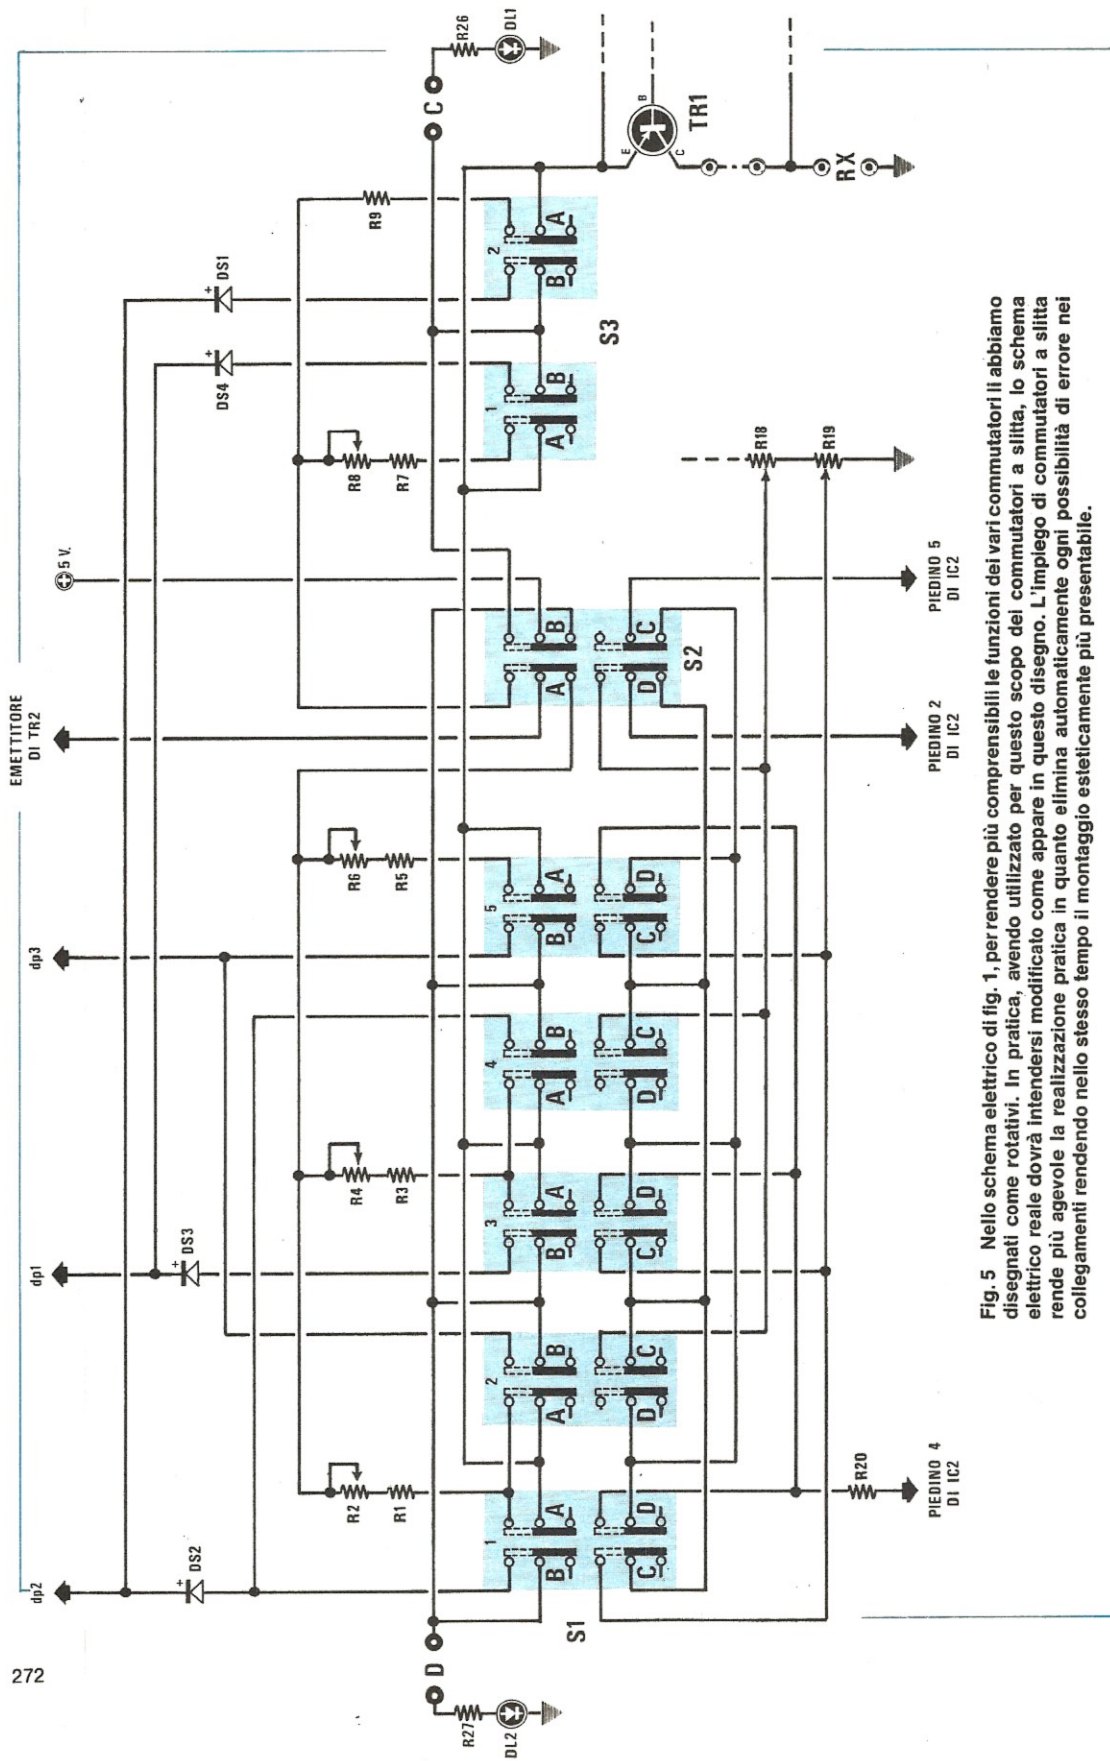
Fig. 5 Nello schema elettrico di fig. 1, per rendere più comprensibili le funzioni dei vari commutatori li abbiamo disegnati come rotativi. In pratica, avendo utilizzato per questo scopo dei commutatori a slitta, lo schema elettrico reale dovrà intendersi modificato come appare in questo disegno. L'impiego di commutatori a slitta rende più agevole la realizzazione pratica in quanto elimina automaticamente ogni possibilità di errore nei collegamenti rendendo nello stesso tempo il montaggio esteticamente più presentabile.

EMETTITORE DI TR2
dp3
dp1
dp2
5 V.
DS1
DS4
DS3
DS2
R9
R8
R7
R6
R5
R4
R3
R2
R1
R26
DL1
R27
DL2
C
D
TR1
B
E
C
RX
S3
S2
S1
R18
R19
R20
PIEDINO 5 DI IC2
PIEDINO 2 DI IC2
PIEDINO 4 DI IC2
1
2
3
4
5
A
B
C
D

272